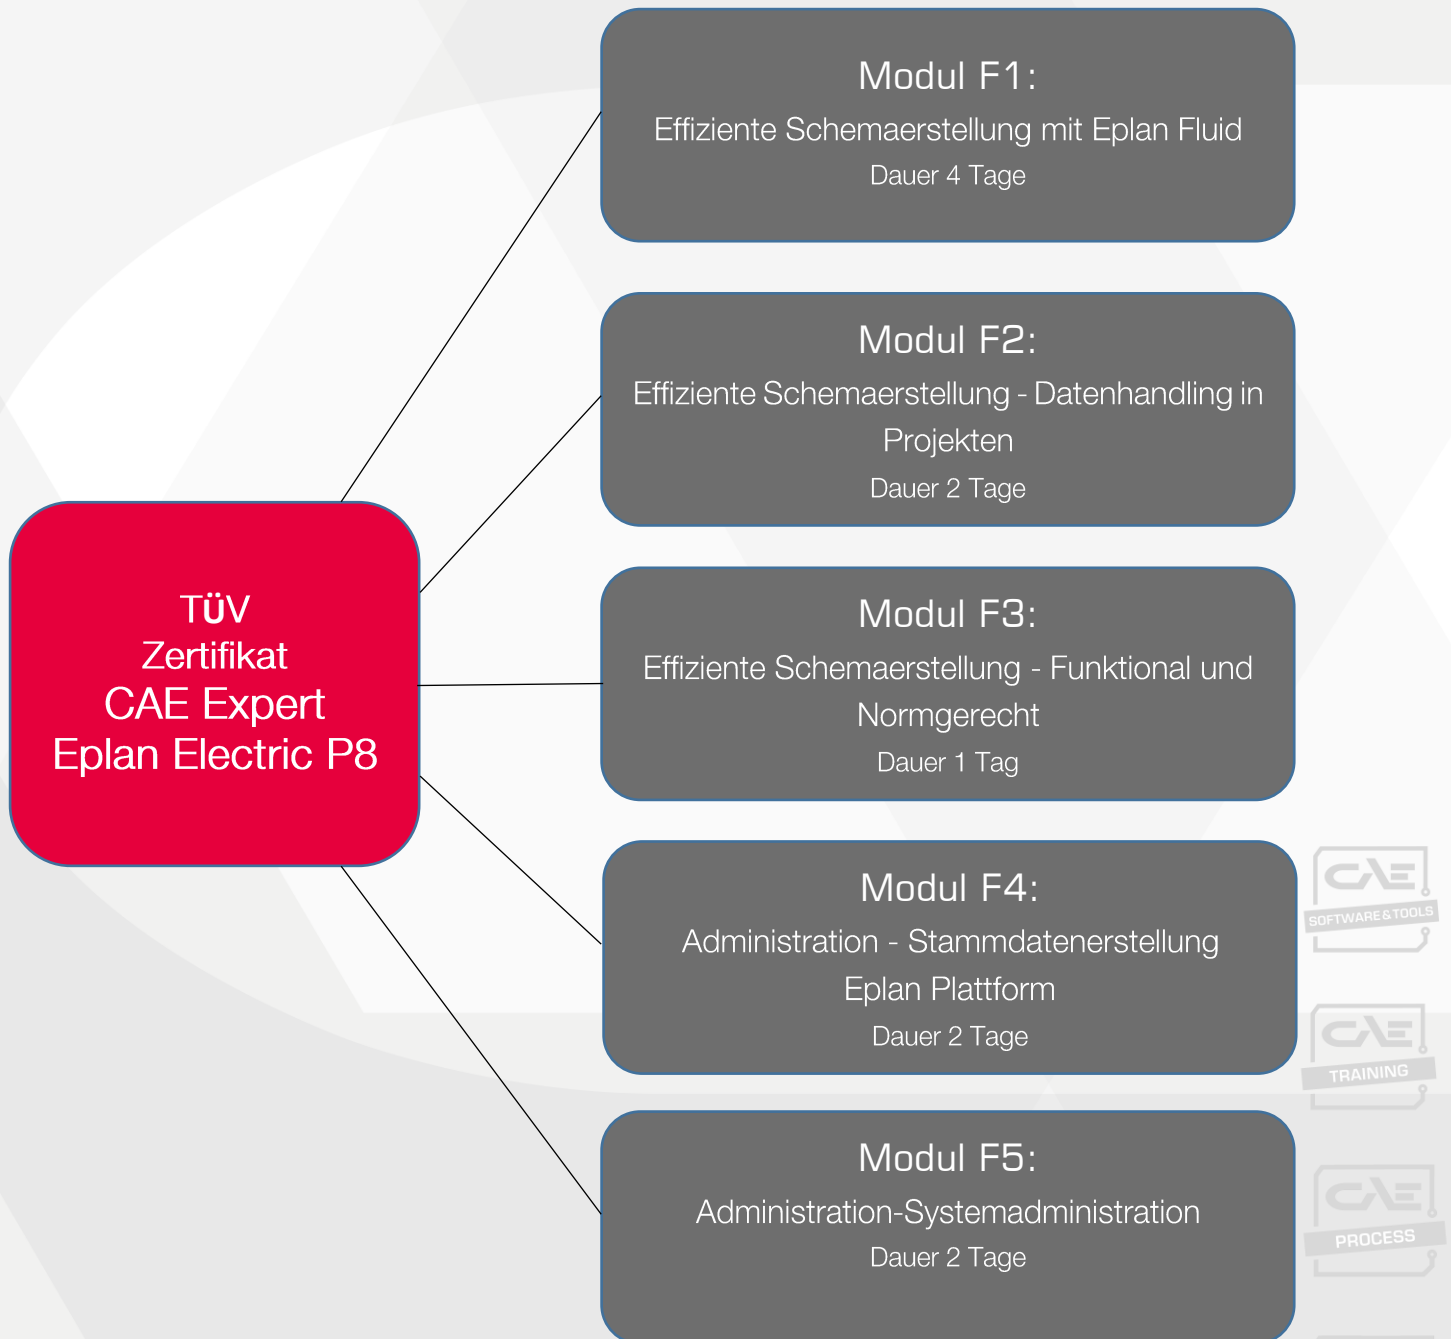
TÜV
Zertifikat
CAE Expert
Eplan Electric P8

Modul F1:
Effiziente Schemaerstellung mit Eplan Fluid
Dauer 4 Tage

Modul F2:
Effiziente Schemaerstellung - Datenhandling in Projekten
Dauer 2 Tage

Modul F3:
Effiziente Schemaerstellung - Funktional und Normgerecht
Dauer 1 Tag

Modul F4:
Administration - Stammdatenerstellung Eplan Plattform
Dauer 2 Tage

Modul F5:
Administration-Systemadministration
Dauer 2 Tage

CAE
SOFTWARE & TOOLS

CAE
TRAINING

CAE
PROCESS